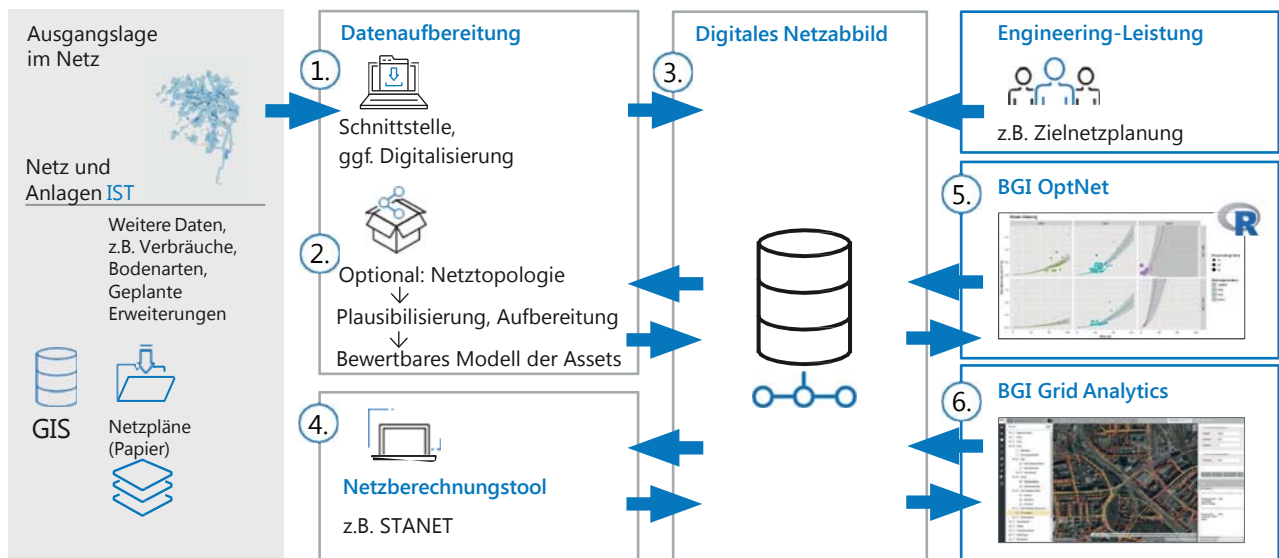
Ausgangslage im Netz

Netz und Anlagen IST

Weitere Daten, z.B. Verbräuche, Bodenarten, Geplante Erweiterungen

GIS

Netzpläne (Papier)

Datenaufbereitung

1.

Schnittstelle, ggf. Digitalisierung

2.

Optional: Netztopologie
↓
Plausibilisierung, Aufbereitung
↓
Bewertbares Modell der Assets

4.

Netzberechnungstool

z.B. STANET

Digitales Netzabbild

3.

Engineering-Leistung

z.B. Zielnetzplanung

5.

BGI OptNet

6.

BGI Grid Analytics